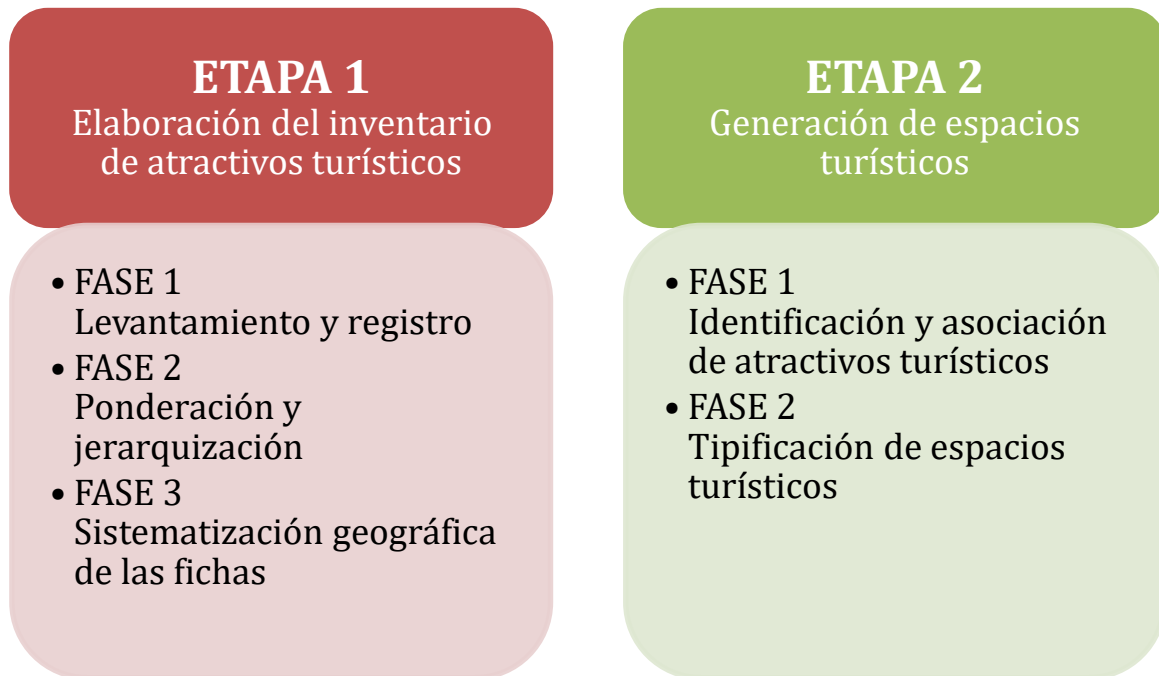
ETAPA 1
Elaboración del inventario de atractivos turísticos

- FASE 1
Levantamiento y registro
- FASE 2
Ponderación y jerarquización
- FASE 3
Sistematización geográfica de las fichas

ETAPA 2
Generación de espacios turísticos

- FASE 1
Identificación y asociación de atractivos turísticos
- FASE 2
Tipificación de espacios turísticos